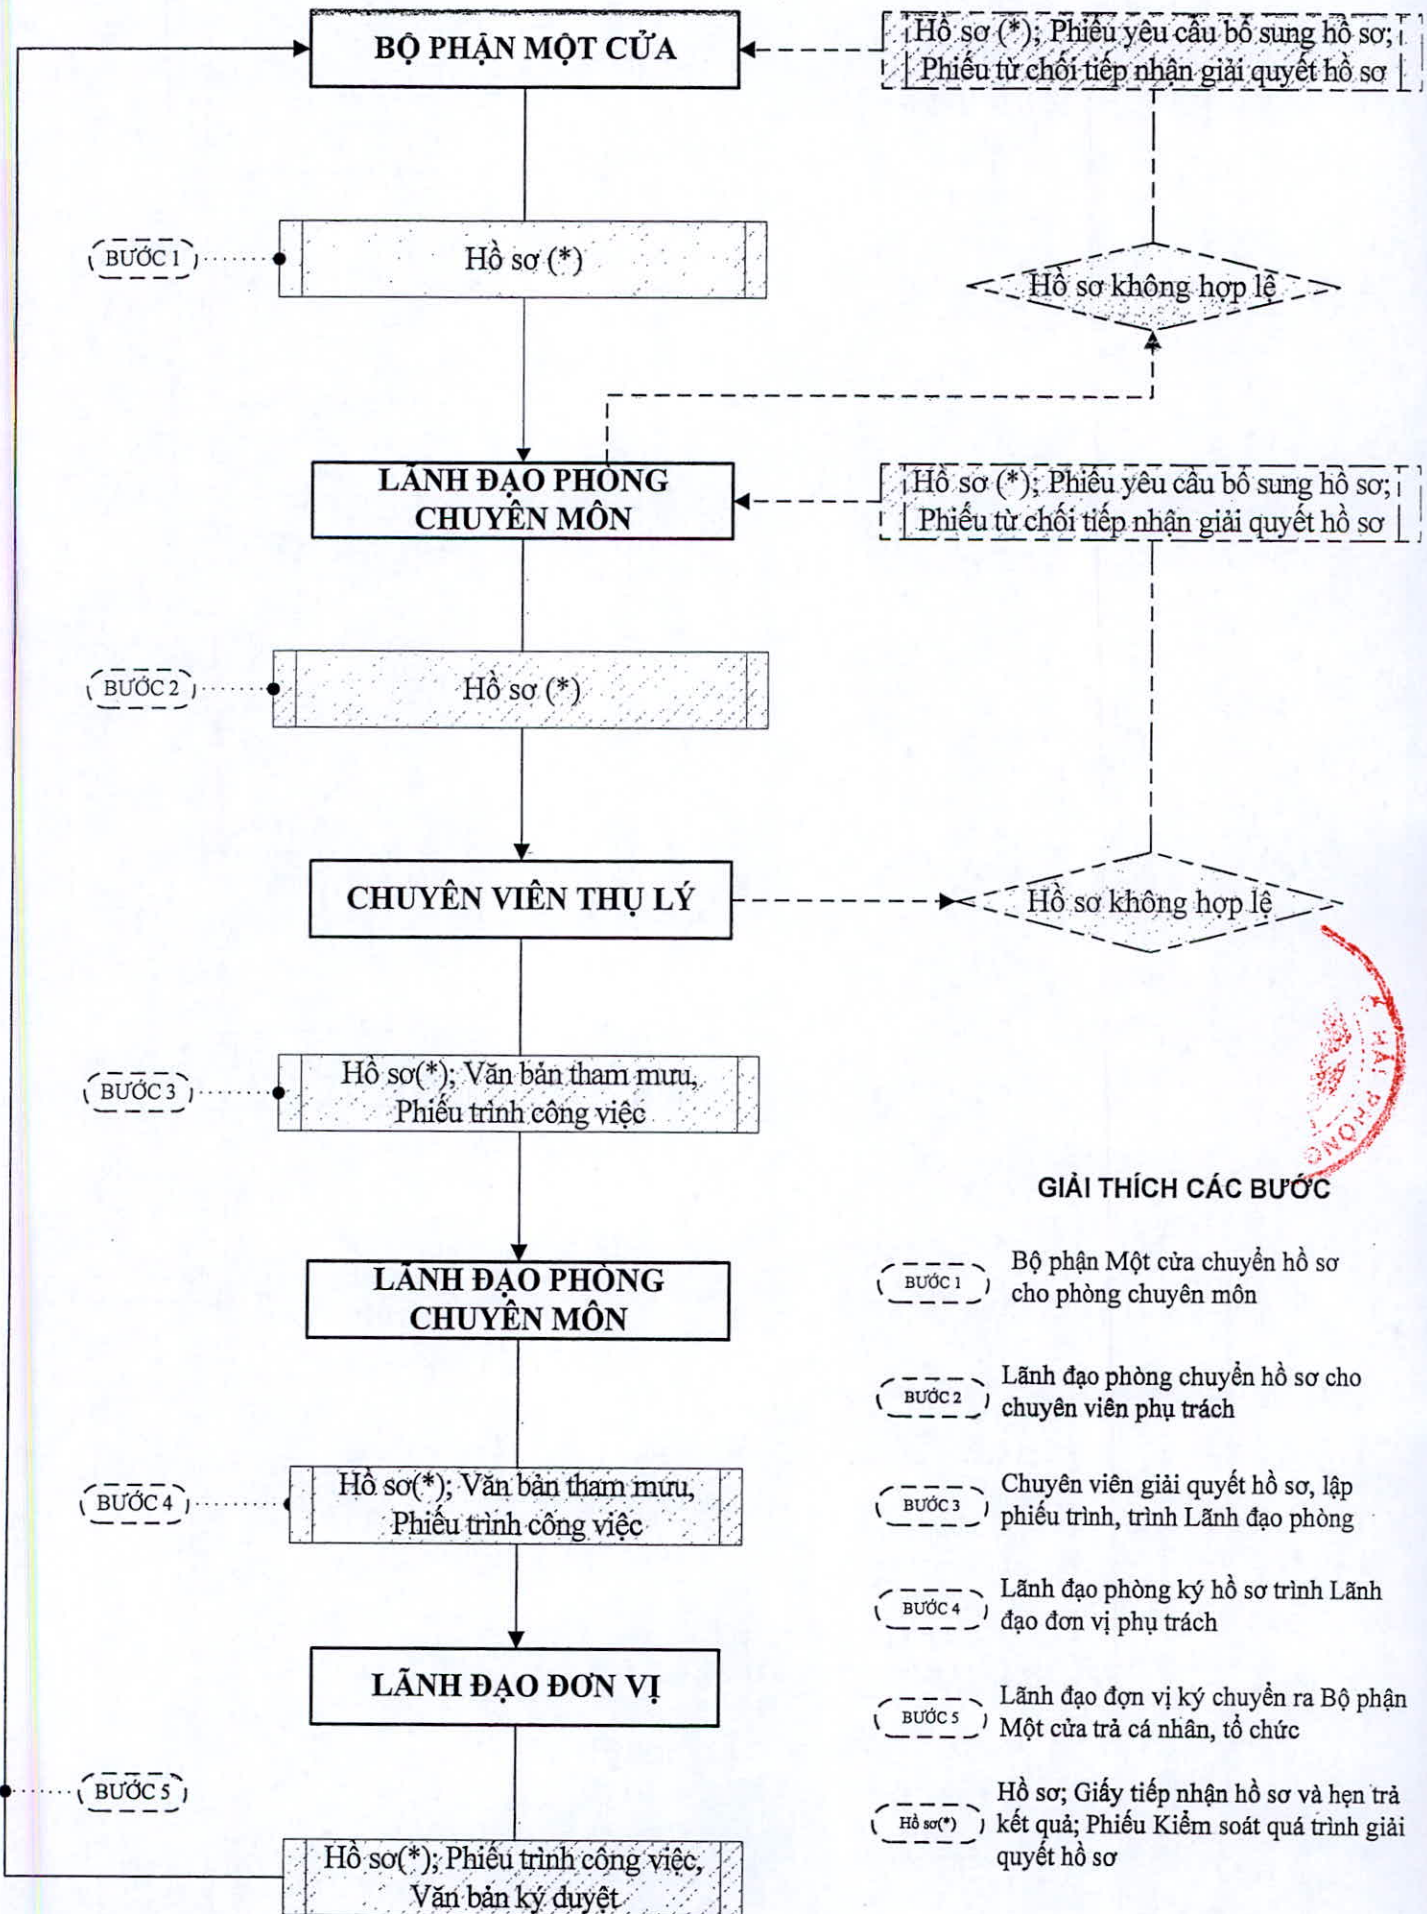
BỘ PHẬN MỘT CỬA

Hồ sơ (*); Phiếu yêu cầu bổ sung hồ sơ; Phiếu từ chối tiếp nhận giải quyết hồ sơ

BƯỚC 1

Hồ sơ (*)

Hồ sơ không hợp lệ

LÃNH ĐẠO PHÒNG CHUYÊN MÔN

Hồ sơ (*); Phiếu yêu cầu bổ sung hồ sơ; Phiếu từ chối tiếp nhận giải quyết hồ sơ

BƯỚC 2

Hồ sơ (*)

CHUYÊN VIÊN THỤ LÝ

Hồ sơ không hợp lệ

BƯỚC 3

Hồ sơ(*); Văn bản tham mưu, Phiếu trình công việc

LÃNH ĐẠO PHÒNG CHUYÊN MÔN

BƯỚC 4

Hồ sơ(*); Văn bản tham mưu, Phiếu trình công việc

LÃNH ĐẠO ĐƠN VỊ

BƯỚC 5

Hồ sơ(*); Phiếu trình công việc, Văn bản ký duyệt

HẢI PHÒNG

GIẢI THÍCH CÁC BƯỚC

BƯỚC 1 Bộ phận Một cửa chuyển hồ sơ cho phòng chuyên môn

BƯỚC 2 Lãnh đạo phòng chuyển hồ sơ cho chuyên viên phụ trách

BƯỚC 3 Chuyên viên giải quyết hồ sơ, lập phiếu trình, trình Lãnh đạo phòng

BƯỚC 4 Lãnh đạo phòng ký hồ sơ trình Lãnh đạo đơn vị phụ trách

BƯỚC 5 Lãnh đạo đơn vị ký chuyển ra Bộ phận Một cửa trả cá nhân, tổ chức

Hồ sơ(*) Hồ sơ; Giấy tiếp nhận hồ sơ và hẹn trả kết quả; Phiếu Kiểm soát quá trình giải quyết hồ sơ